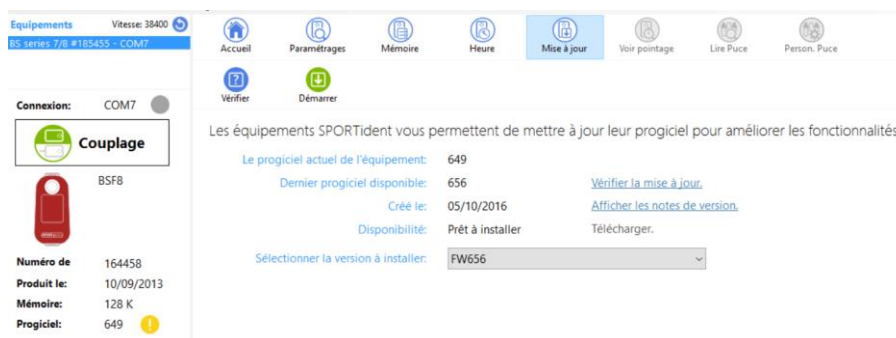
Equipements
Vitesse: 38400
BS series 7/8 #185455 - COM7

Connexion: COM7

Couplage

BSF8

Numéro de 164458
Produit le: 10/09/2013
Mémoire: 128 K
Progiciel: 649

Accueil
Paramétrages
Mémoire
Heure
Mise à jour
Voir pointage
Lire Puce
Person. Puce

Vérifier
Démarrer

Les équipements SPORTident vous permettent de mettre à jour leur progiciel pour améliorer les fonctionnalités

Le progiciel actuel de l'équipement: 649
Dernier progiciel disponible: 656 Vérifier la mise à jour.
Créé le: 05/10/2016 Afficher les notes de version.
Disponibilité: Prêt à installer Télécharger.
Sélectionner la version à installer: FW656